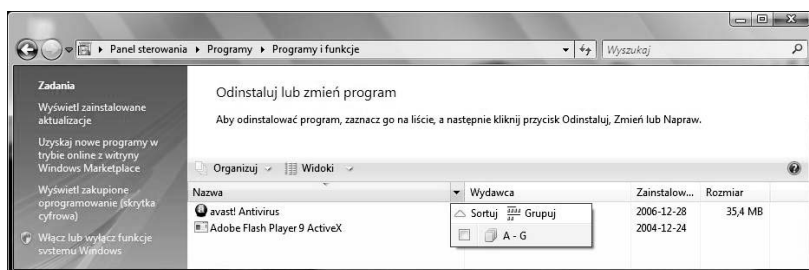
Panel sterowania ▸ Programy ▸ Programy i funkcje

Wyszukaj

Zadania

Wyświetl zainstalowane aktualizacje

Uzyskaj nowe programy w trybie online z witryny Windows Marketplace

Wyświetl zakupione oprogramowanie (skrytka cyfrowa)

Włącz lub wyłącz funkcje systemu Windows

Odinstaluj lub zmień program

Aby odinstalować program, zaznacz go na liście, a następnie kliknij przycisk Odinstaluj, Zmień lub Napraw.

Organizuj

Widoki

| Nazwa | Wydawca | Zainstalow... | Rozmiar |
|---|---|---|---|
| avast! Antivirus | Sortuj Grupuj | 2006-12-28 | 35,4 MB |
| Adobe Flash Player 9 ActiveX | A - G | 2004-12-24 | |